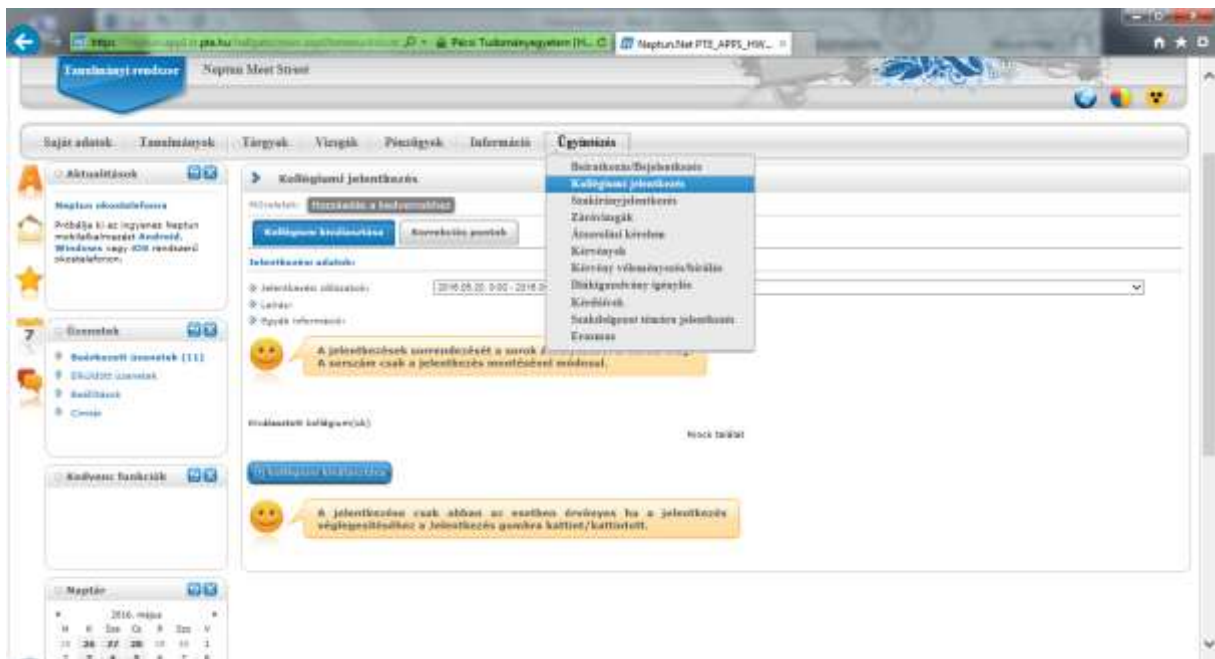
https:// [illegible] pte.hu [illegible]
Pécsi Tudományegyetem [H... C
Neptun.Net PTE_APPS_HW...

Tanulmányi rendszer
Neptun Meet Street

Saját adatok | Tanulmányok | Tárgyak | Vizsgák | Pénzügyek | Információ | Ügyintézés

Beiratkozás/Bejelentkezés
Kollégiumi jelentkezés
Szakirányjelentkezés
Záróvizsgák
Átsorolási kérelem
Kérvények
Kérvény véleményezés/bírálás
Diákigazolvány igénylés
Kérdőívek
Szakdolgozat témára jelentkezés
Erasmus

Aktualitások
Neptun okostelefonra
Próbálja ki az ingyenes Neptun mobilalkalmazást Android, Windows vagy iOS rendszerű okostelefonon.

Üzenetek
Beérkezett üzenetek (11)
Elküldött üzenetek
Beállítások
Címtár

Kedvenc funkciók

Naptár
2016. május
H K Sze Cs P Szo V
25 26 27 28 29 30 1

Kollégiumi jelentkezés
Műveletek: Hozzáadás a kedvencekhez
Kollégium kiválasztása | Szerezhető pontok
Jelentkezési adatok:
Jelentkezési időszakok: 2016.05.20. 0:00 - 2016.0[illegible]
Leírás:
Egyéb információk:
A jelentkezések sorrendezését a sorok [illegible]
A sorszám csak a jelentkezés mentésével módosul.

Kiválasztott kollégium(ok)
Nincs találat
Kollégium kiválasztása

A jelentkezése csak abban az esetben érvényes ha a jelentkezés véglegesítéséhez a Jelentkezés gombra kattint/kattintott.